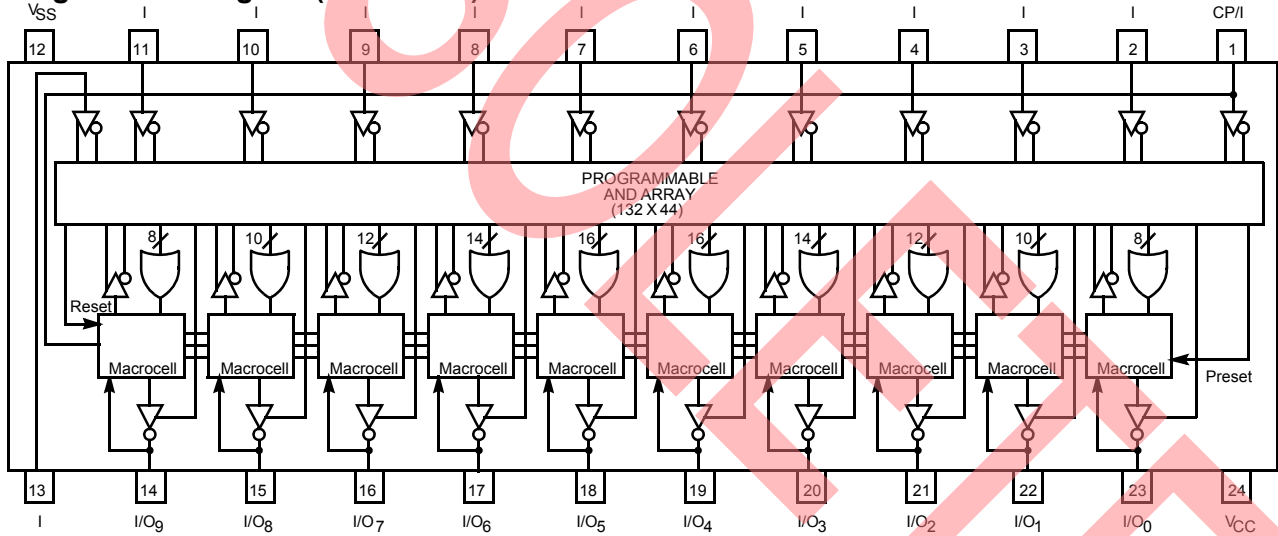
$V_{SS}$ I I I I I I I I I I CP/I

12 11 10 9 8 7 6 5 4 3 2 1

PROGRAMMABLE AND ARRAY (132 X 44)

8 10 12 14 16 16 14 12 10 8

Reset

Macrocell Macrocell Macrocell Macrocell Macrocell Macrocell Macrocell Macrocell Macrocell Macrocell

Preset

13 14 15 16 17 18 19 20 21 22 23 24

I $I/O_9$ $I/O_8$ $I/O_7$ $I/O_6$ $I/O_5$ $I/O_4$ $I/O_3$ $I/O_2$ $I/O_1$ $I/O_0$ $V_{CC}$